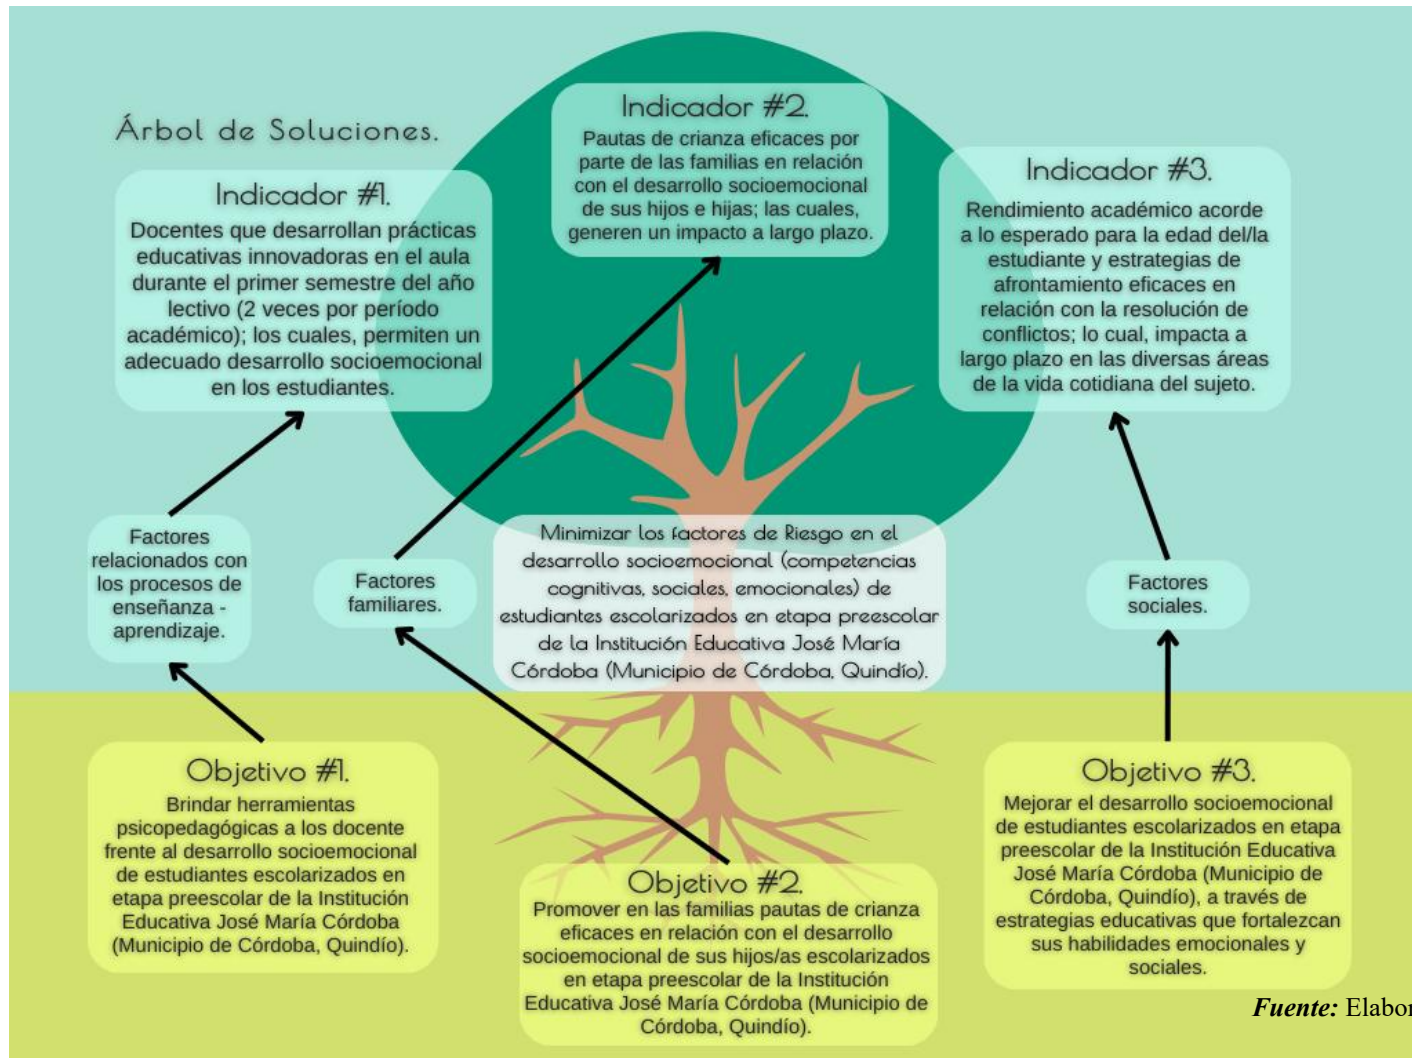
Árbol de Soluciones.

Indicador #1.
Docentes que desarrollan prácticas educativas innovadoras en el aula durante el primer semestre del año lectivo (2 veces por período académico); los cuales, permiten un adecuado desarrollo socioemocional en los estudiantes.

Indicador #2.
Pautas de crianza eficaces por parte de las familias en relación con el desarrollo socioemocional de sus hijos e hijas; las cuales, generen un impacto a largo plazo.

Indicador #3.
Rendimiento académico acorde a lo esperado para la edad del/la estudiante y estrategias de afrontamiento eficaces en relación con la resolución de conflictos; lo cual, impacta a largo plazo en las diversas áreas de la vida cotidiana del sujeto.

Factores relacionados con los procesos de enseñanza - aprendizaje.

Factores familiares.

Minimizar los factores de Riesgo en el desarrollo socioemocional (competencias cognitivas, sociales, emocionales) de estudiantes escolarizados en etapa preescolar de la Institución Educativa José María Córdoba (Municipio de Córdoba, Quindío).

Factores sociales.

Objetivo #1.
Brindar herramientas psicopedagógicas a los docente frente al desarrollo socioemocional de estudiantes escolarizados en etapa preescolar de la Institución Educativa José María Córdoba (Municipio de Córdoba, Quindío).

Objetivo #2.
Promover en las familias pautas de crianza eficaces en relación con el desarrollo socioemocional de sus hijos/as escolarizados en etapa preescolar de la Institución Educativa José María Córdoba (Municipio de Córdoba, Quindío).

Objetivo #3.
Mejorar el desarrollo socioemocional de estudiantes escolarizados en etapa preescolar de la Institución Educativa José María Córdoba (Municipio de Córdoba, Quindío), a través de estrategias educativas que fortalezcan sus habilidades emocionales y sociales.

Fuente: Elabo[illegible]